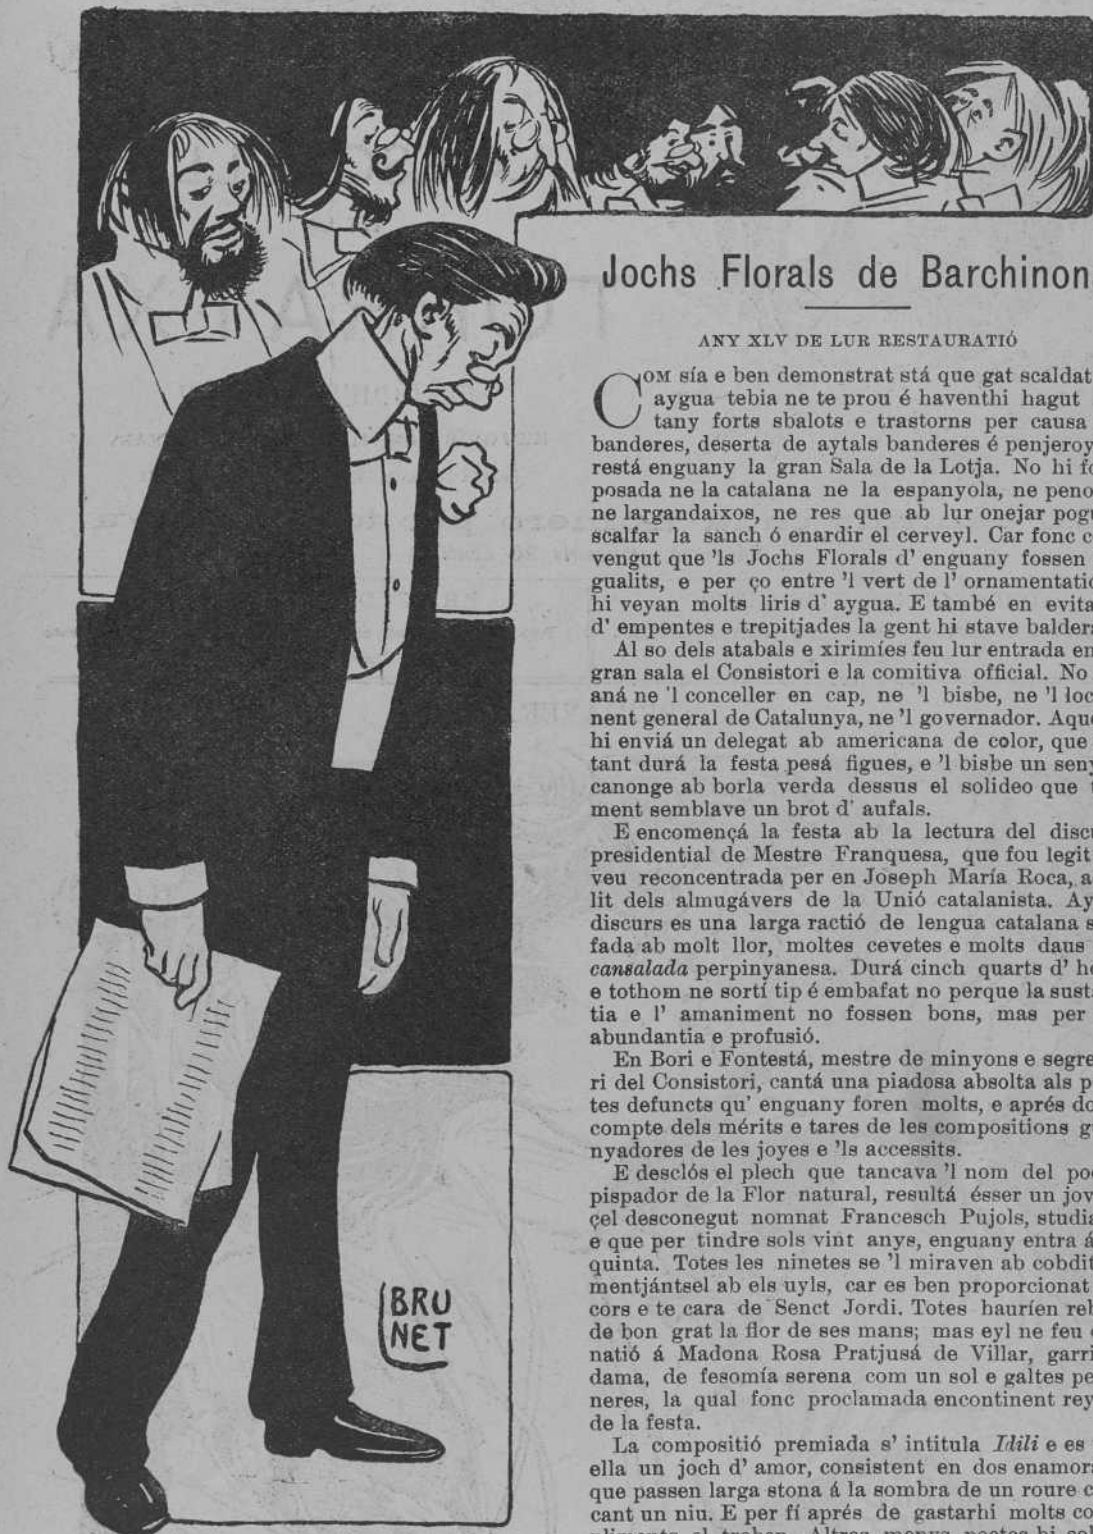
Jochs Florals de Barchinon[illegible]

ANY XLV DE LUR RESTAURATIÓ

Com sía e ben demonstrat stá que gat scaldat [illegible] aygua tebia ne te prou é haventhi hagut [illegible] tany forts sbalots e trastorns per causa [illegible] banderes, deserta de aytals banderes é penjeroy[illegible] restá enguany la gran Sala de la Lotja. No hi fo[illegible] posada ne la catalana ne la espanyola, ne peno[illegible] ne largandaixos, ne res que ab lur onejar pogu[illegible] scalfar la sanch ó enardir el cerveyl. Car fonc c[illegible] vengut que 'ls Jochs Florals d' enguany fossen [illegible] gualits, e per ço entre 'l vert de l' ornamentatio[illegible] hi veyan molts liris d' aygua. E també en evita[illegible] d' empentes e trepitjades la gent hi stave baldera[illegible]

Al so dels atabals e xirimíes feu lur entrada en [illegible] gran sala el Consistori e la comitiva official. No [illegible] aná ne 'l conceller en cap, ne 'l bisbe, ne 'l loc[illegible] nent general de Catalunya, ne 'l governador. Aque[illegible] hi enviá un delegat ab americana de color, que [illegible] tant durá la festa pesá figues, e 'l bisbe un seny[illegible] canonge ab borla verda dessus el solideo que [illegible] ment semblave un brot d' aufals.

E encomençá la festa ab la lectura del discu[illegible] presidential de Mestre Franquesa, que fou legit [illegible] veu reconcentrada per en Joseph María Roca, a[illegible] lit dels almugávers de la Unió catalanista. Ay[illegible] discurs es una larga ractió de lengua catalana s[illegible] fada ab molt llor, moltes cevetes e molts daus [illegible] cansalada perpinyanesa. Durá cinch quarts d' ho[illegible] e tothom ne sortí tip é embafat no perque la susta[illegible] tia e l' amaniment no fossen bons, mas per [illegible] abundantia e profusió.

En Bori e Fontestá, mestre de minyons e segre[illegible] ri del Consistori, cantá una piadosa absolta als p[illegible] tes defuncts qu' enguany foren molts, e aprés do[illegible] compte dels mérits e tares de les compositions g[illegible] nyadores de les joyes e 'ls accessits.

E desclós el plech que tancava 'l nom del po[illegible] pispador de la Flor natural, resultá ésser un jov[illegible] çel desconegut nomnat Francesch Pujols, studia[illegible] e que per tindre sols vint anys, enguany entra á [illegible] quinta. Totes les ninetes se 'l miraven ab cobdit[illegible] mentjántsel ab els uyls, car es ben proporcionat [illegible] cors e te cara de Senct Jordi. Totes hauríen reb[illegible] de bon grat la flor de ses mans; mas eyl ne feu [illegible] natió á Madona Rosa Pratjusá de Villar, garri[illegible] dama, de fesomía serena com un sol e galtes pe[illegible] neres, la qual fonc proclamada encontinent rey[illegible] de la festa.

La compositió premiada s' intitula Idili e es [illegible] ella un joch d' amor, consistent en dos enamora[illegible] que passen larga stona á la sombra de un roure c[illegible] cant un niu. E per fí aprés de gastarhi molts co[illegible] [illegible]

BRU NET